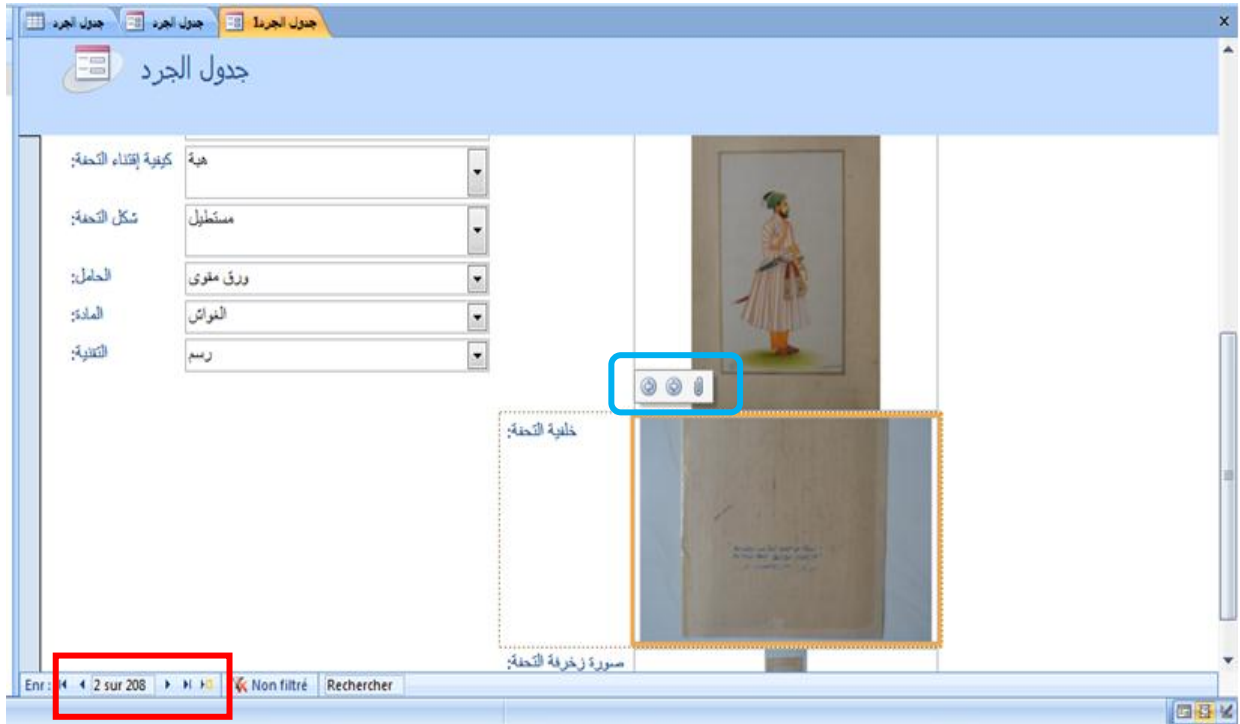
جدول الجرد1
جدول الجرد
جدول الجرد

جدول الجرد

كيفية إقتناء التحفة: هبة
شكل التحفة: مستطيل
الحامل: ورق مقوى
المادة: الغواش
التقنية: رسم

خلفية التحفة:

صورة زخرفة التحفة:

Enr : 2 sur 208 Non filtré Rechercher